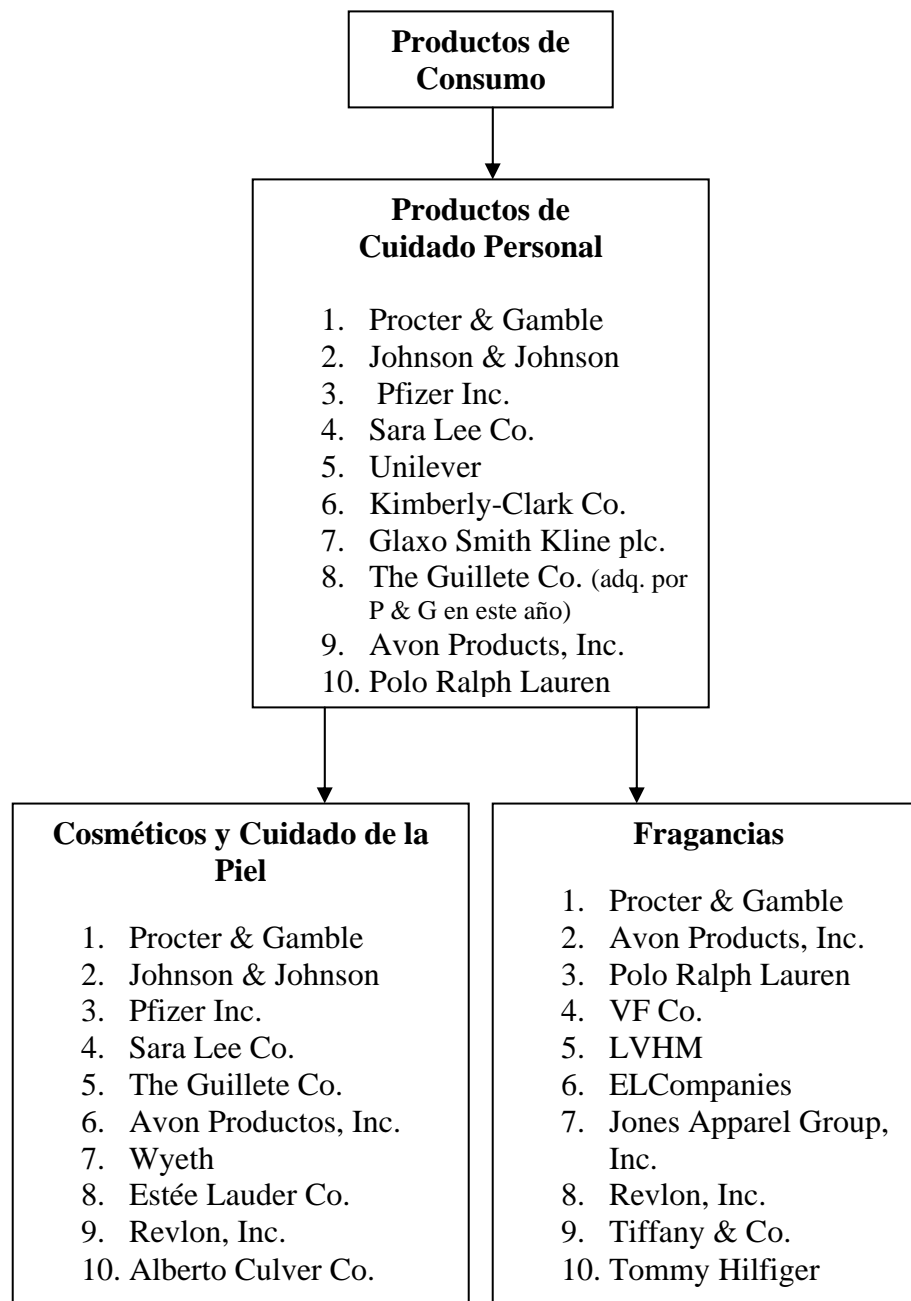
**Productos de Consumo**

**Productos de Cuidado Personal**

1. Procter & Gamble
2. Johnson & Johnson
3. Pfizer Inc.
4. Sara Lee Co.
5. Unilever
6. Kimberly-Clark Co.
7. Glaxo Smith Kline plc.
8. The Guillete Co. (adq. por P & G en este año)
9. Avon Products, Inc.
10. Polo Ralph Lauren

**Cosméticos y Cuidado de la Piel**

1. Procter & Gamble
2. Johnson & Johnson
3. Pfizer Inc.
4. Sara Lee Co.
5. The Guillete Co.
6. Avon Productos, Inc.
7. Wyeth
8. Estée Lauder Co.
9. Revlon, Inc.
10. Alberto Culver Co.

**Fragancias**

1. Procter & Gamble
2. Avon Products, Inc.
3. Polo Ralph Lauren
4. VF Co.
5. LVHM
6. ELCompanies
7. Jones Apparel Group, Inc.
8. Revlon, Inc.
9. Tiffany & Co.
10. Tommy Hilfiger